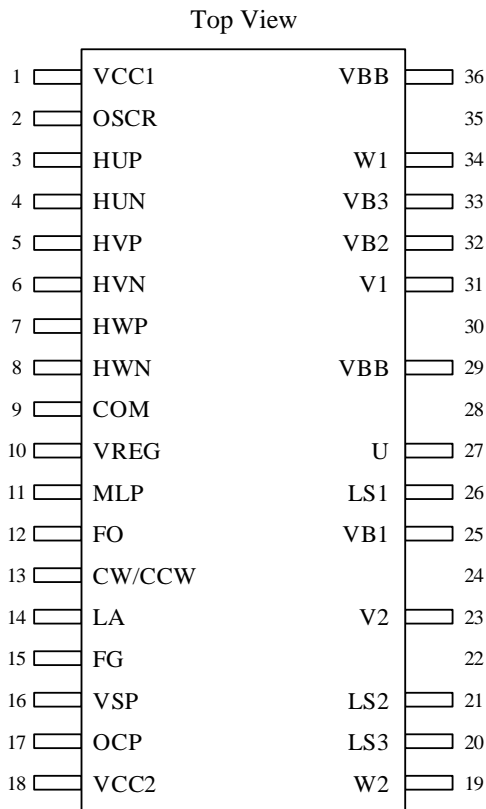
Top View

1 VCC1
2 OSCR
3 HUP
4 HUN
5 HVP
6 HVN
7 HWP
8 HWN
9 COM
10 VREG
11 MLP
12 FO
13 CW/CCW
14 LA
15 FG
16 VSP
17 OCP
18 VCC2

VBB 36
35
W1 34
VB3 33
VB2 32
V1 31
30
VBB 29
28
U 27
LS1 26
VB1 25
24
V2 23
22
LS2 21
LS3 20
W2 19